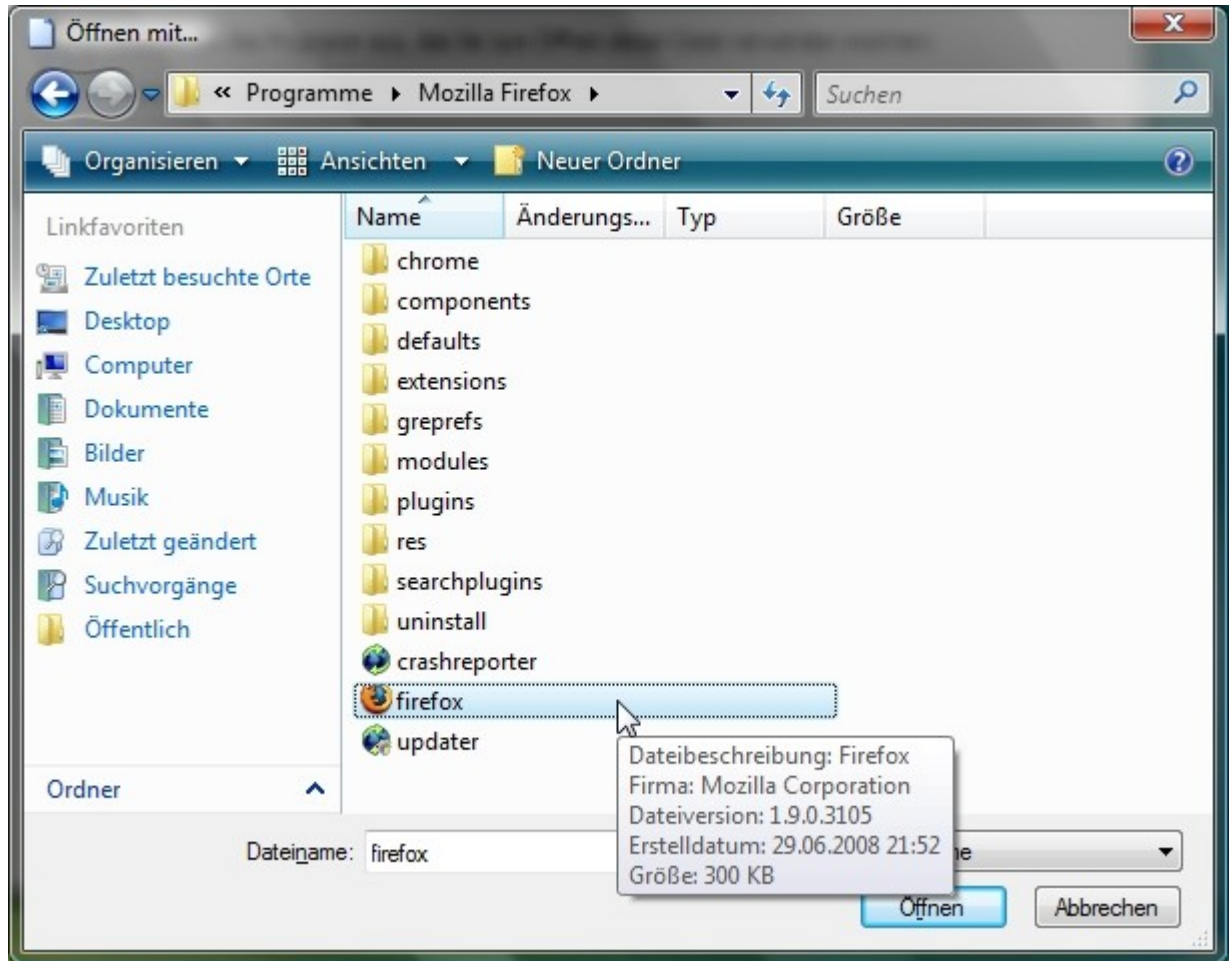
Öffnen mit...

« Programme ▸ Mozilla Firefox ▸

Suchen

Organisieren ▾ Ansichten ▾ Neuer Ordner

Linkfavoriten

Zuletzt besuchte Orte

Desktop

Computer

Dokumente

Bilder

Musik

Zuletzt geändert

Suchvorgänge

Öffentlich

Ordner

| Name | Änderungs... | Typ | Größe |
|---|---|---|---|
| chrome | | | |
| components | | | |
| defaults | | | |
| extensions | | | |
| greprefs | | | |
| modules | | | |
| plugins | | | |
| res | | | |
| searchplugins | | | |
| uninstall | | | |
| crashreporter | | | |
| firefox | | | |
| updater | | | |

Dateibeschreibung: Firefox
Firma: Mozilla Corporation
Dateiversion: 1.9.0.3105
Erstelldatum: 29.06.2008 21:52
Größe: 300 KB

Dateiname: firefox

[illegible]ne

Öffnen

Abbrechen